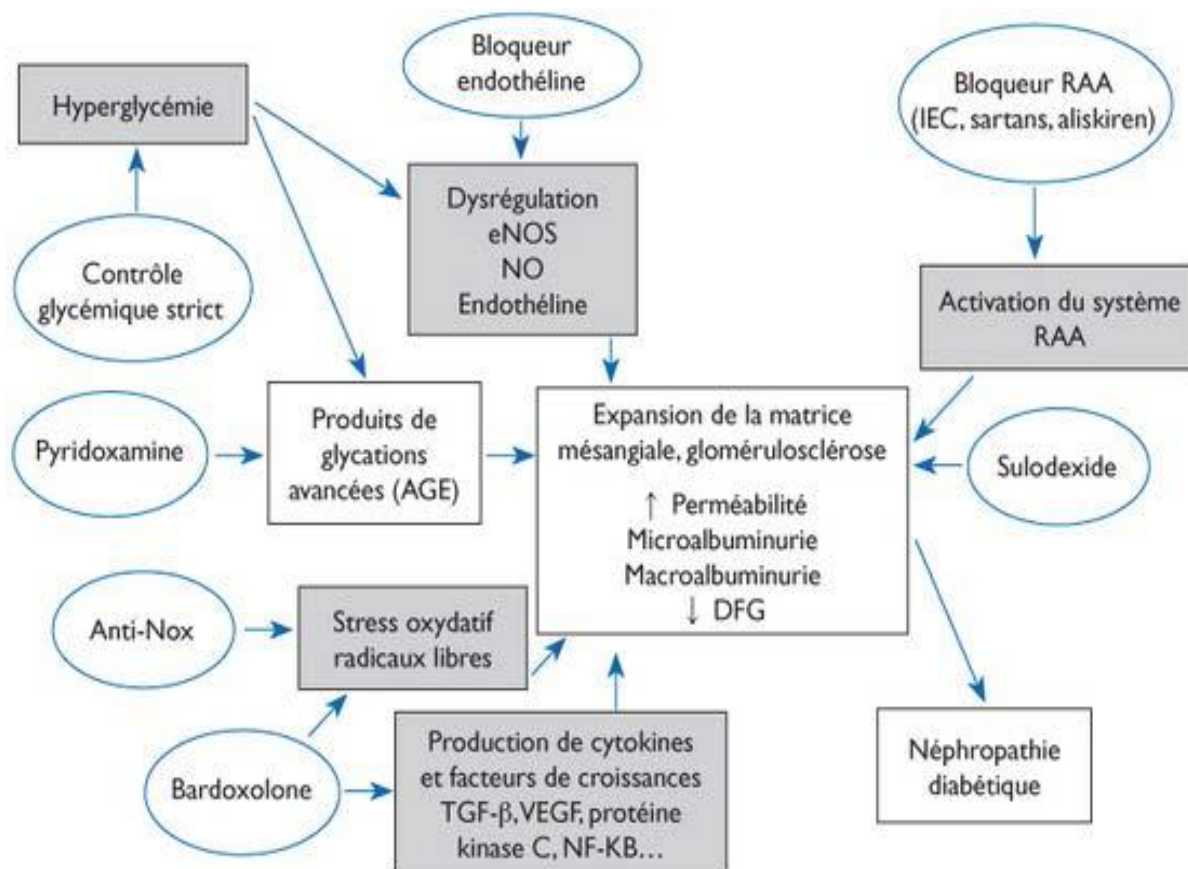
Hyperglycémie

Bloqueur endothéline

Bloqueur RAA (IEC, sartans, aliskiren)

Dysrégulation eNOS NO Endothéline

Contrôle glycémique strict

Activation du système RAA

Pyridoxamine

Produits de glycations avancées (AGE)

Expansion de la matrice mésangiale, glomérulosclérose

↑ Perméabilité
Microalbuminurie
Macroalbuminurie
↓ DFG

Sulodexide

Anti-Nox

Stress oxydatif radicaux libres

Bardoxolone

Production de cytokines et facteurs de croissances TGF-β, VEGF, protéine kinase C, NF-KB…

Néphropathie diabétique